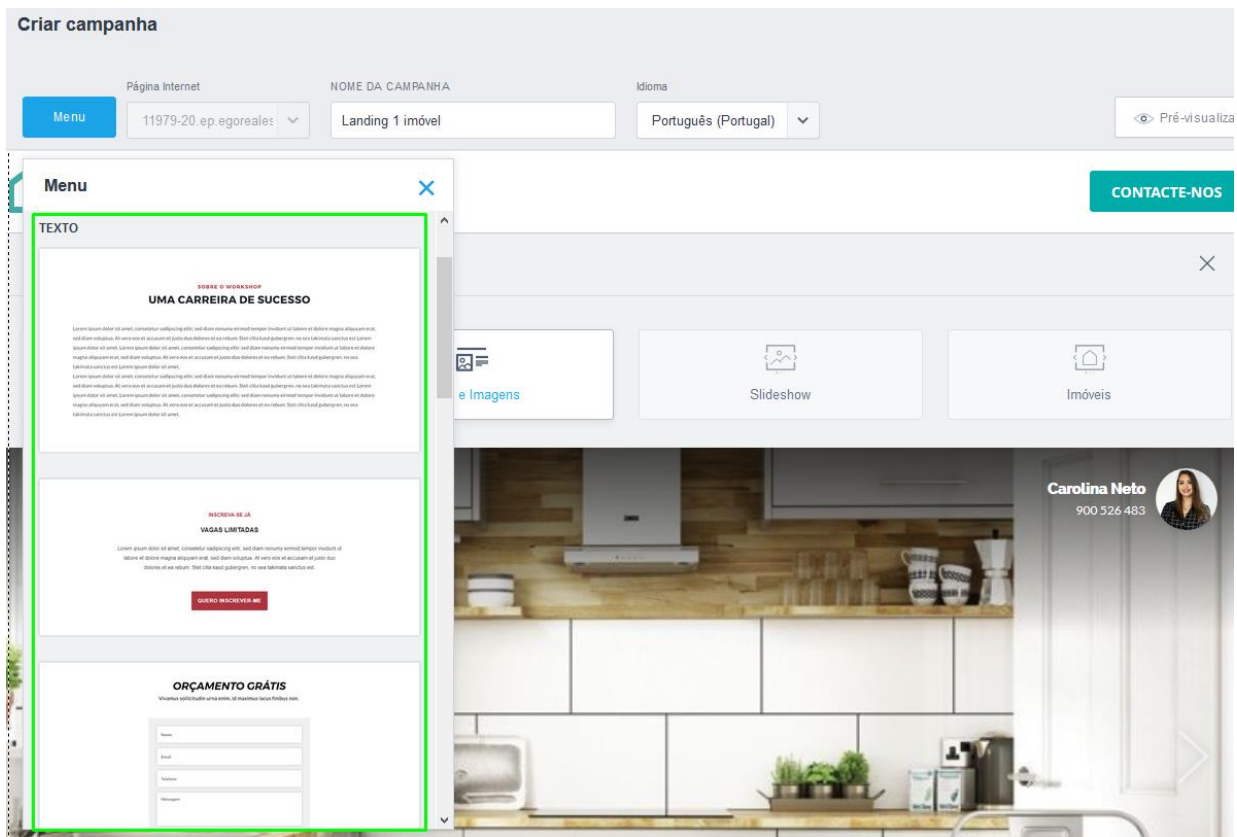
Criar campanha

Menu

Página Internet
11979-20.ep.egoreales

NOME DA CAMPANHA
Landing 1 imóvel

Idioma
Português (Portugal)

Pré-visualiza

Menu

TEXTO

SOBRE O WORKSHOP
UMA CARREIRA DE SUCESSO

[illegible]

INSCREVA-SE JÁ
VAGAS LIMITADAS

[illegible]

QUERO INSCREVER-ME

ORÇAMENTO GRÁTIS
Vivamus sollicitudin urna enim, id maximus lacus finibus non.

Nome
Email
Telefone
Mensagem

CONTACTE-NOS

e Imagens

Slideshow

Imóveis

Carolina Neto
900 526 483